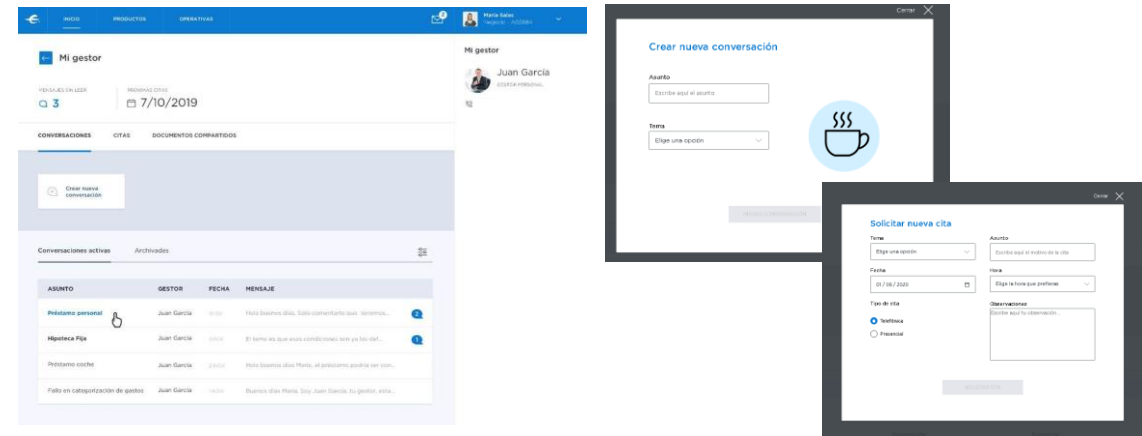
INICIO PRODUCTOS OPERATIVAS

María Salas
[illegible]

Mi gestor

MENSAJES SIN LEER
3

PRÓXIMAS CITAS
7/10/2019

CONVERSACIONES CITAS DOCUMENTOS COMPARTIDOS

Crear nueva conversación

Conversaciones activas Archivadas

| ASUNTO | GESTOR | FECHA | MENSAJE |
|---|---|---|---|
| Préstamo personal | Juan García | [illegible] | Muy buenos días. Solo comentarte que, tenemos... |
| Hipoteca Fija | Juan García | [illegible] | El tema es que estas condiciones son ya las def... |
| Préstamo coche | Juan García | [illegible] | Muy buenos días María, el préstamo podría ser con... |
| Fallo en categorización de gastos | Juan García | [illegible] | Buenos días María. Soy Juan García, tu gestor, esta... |

Mi gestor

Juan García
GESTOR PERSONAL

Cerrar

Crear nueva conversación

Asunto
Escribe aquí el asunto

Tema
Elige una opción

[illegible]

Cerrar

Solicitar nueva cita

Tema
Elige una opción

Asunto
Escribe aquí el motivo de la cita

Fecha
01 / 06 / 2020

Hora
Elige la hora que prefieras

Tipo de cita
Telefónica
Presencial

Observaciones
Escribe aquí tu observación...

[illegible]